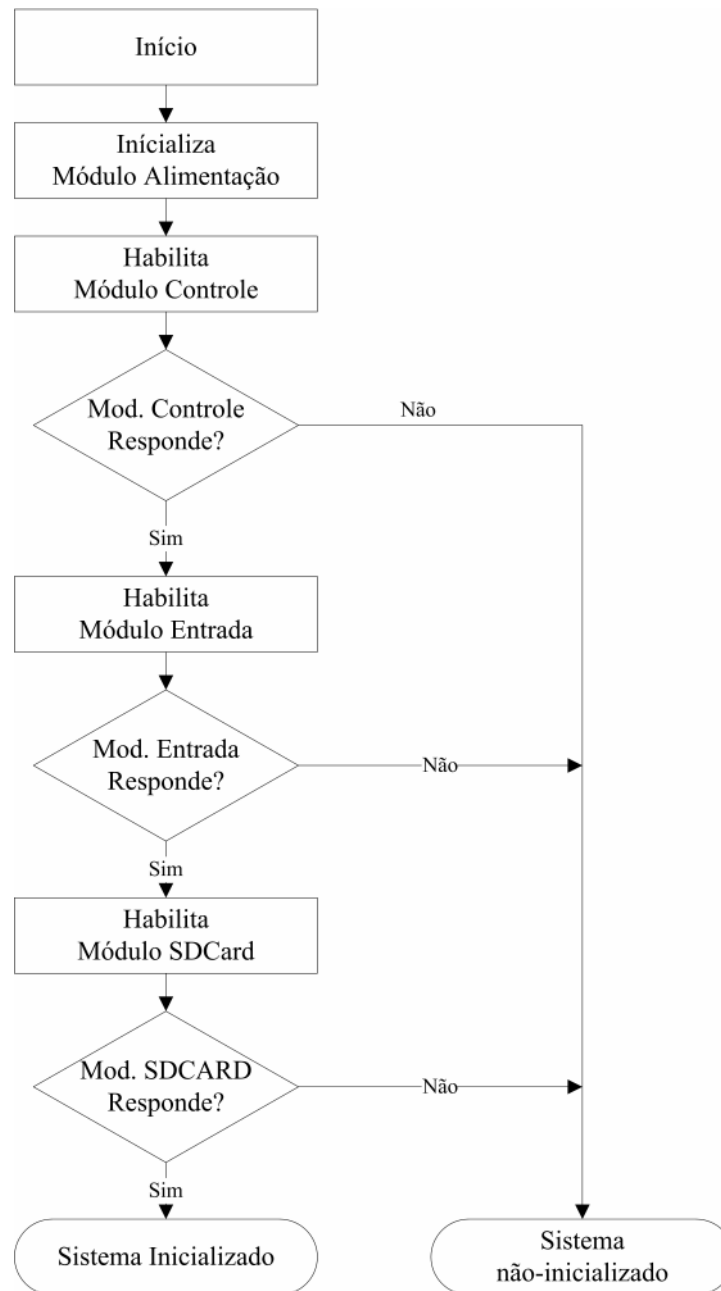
Início

Inícializa
Módulo Alimentação

Habilita
Módulo Controle

Mod. Controle
Responde?

Não

Sim

Habilita
Módulo Entrada

Mod. Entrada
Responde?

Não

Sim

Habilita
Módulo SDCard

Mod. SDCARD
Responde?

Não

Sim

Sistema Inicializado

Sistema
não-inicializado